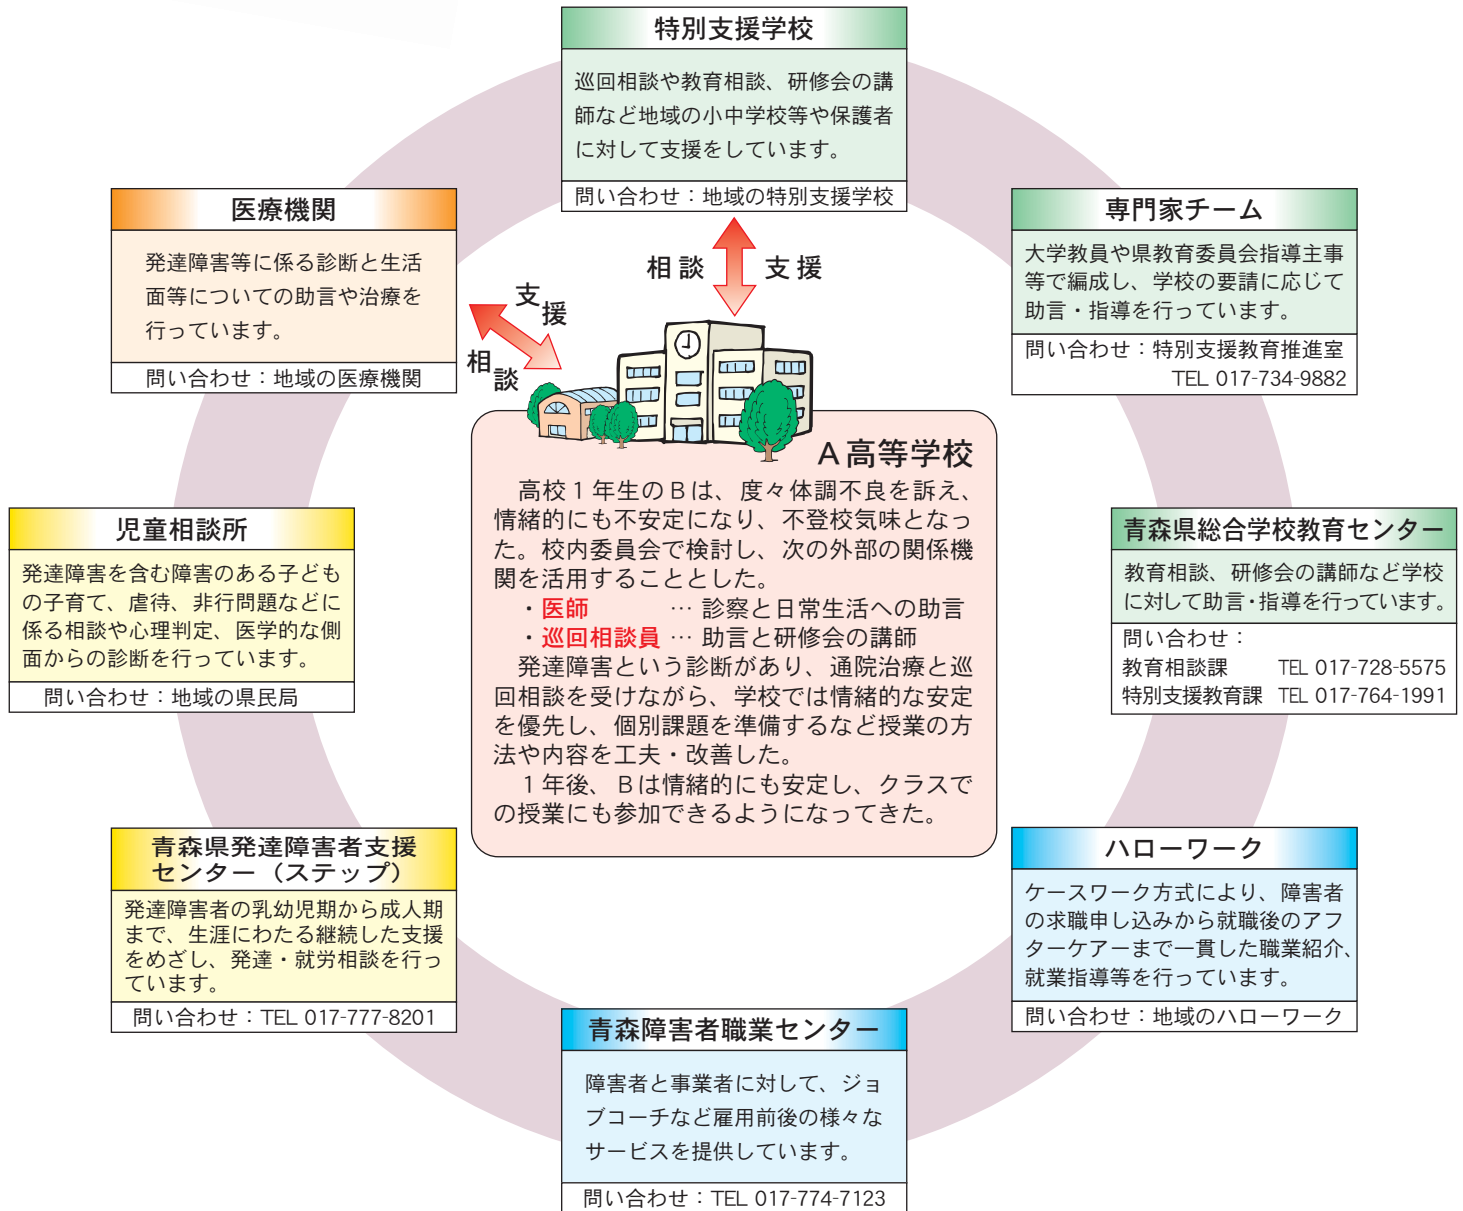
特別支援学校

巡回相談や教育相談、研修会の講師など地域の小中学校等や保護者に対して支援をしています。

問い合わせ：地域の特別支援学校

相 談　支 援

専門家チーム

大学教員や県教育委員会指導主事等で編成し、学校の要請に応じて助言・指導を行っています。

問い合わせ：特別支援教育推進室
TEL 017-734-9882

医療機関

発達障害等に係る診断と生活面等についての助言や治療を行っています。

問い合わせ：地域の医療機関

支援

相談

A高等学校

高校１年生のＢは、度々体調不良を訴え、情緒的にも不安定になり、不登校気味となった。校内委員会で検討し、次の外部の関係機関を活用することとした。
・医師　… 診察と日常生活への助言
・巡回相談員 … 助言と研修会の講師
発達障害という診断があり、通院治療と巡回相談を受けながら、学校では情緒的な安定を優先し、個別課題を準備するなど授業の方法や内容を工夫・改善した。
１年後、Ｂは情緒的にも安定し、クラスでの授業にも参加できるようになってきた。

児童相談所

発達障害を含む障害のある子どもの子育て、虐待、非行問題などに係る相談や心理判定、医学的な側面からの診断を行っています。

問い合わせ：地域の県民局

青森県総合学校教育センター

教育相談、研修会の講師など学校に対して助言・指導を行っています。

問い合わせ：
教育相談課　TEL 017-728-5575
特別支援教育課　TEL 017-764-1991

青森県発達障害者支援センター（ステップ）

発達障害者の乳幼児期から成人期まで、生涯にわたる継続した支援をめざし、発達・就労相談を行っています。

問い合わせ：TEL 017-777-8201

ハローワーク

ケースワーク方式により、障害者の求職申し込みから就職後のアフターケアーまで一貫した職業紹介、就業指導等を行っています。

問い合わせ：地域のハローワーク

青森障害者職業センター

障害者と事業者に対して、ジョブコーチなど雇用前後の様々なサービスを提供しています。

問い合わせ：TEL 017-774-7123